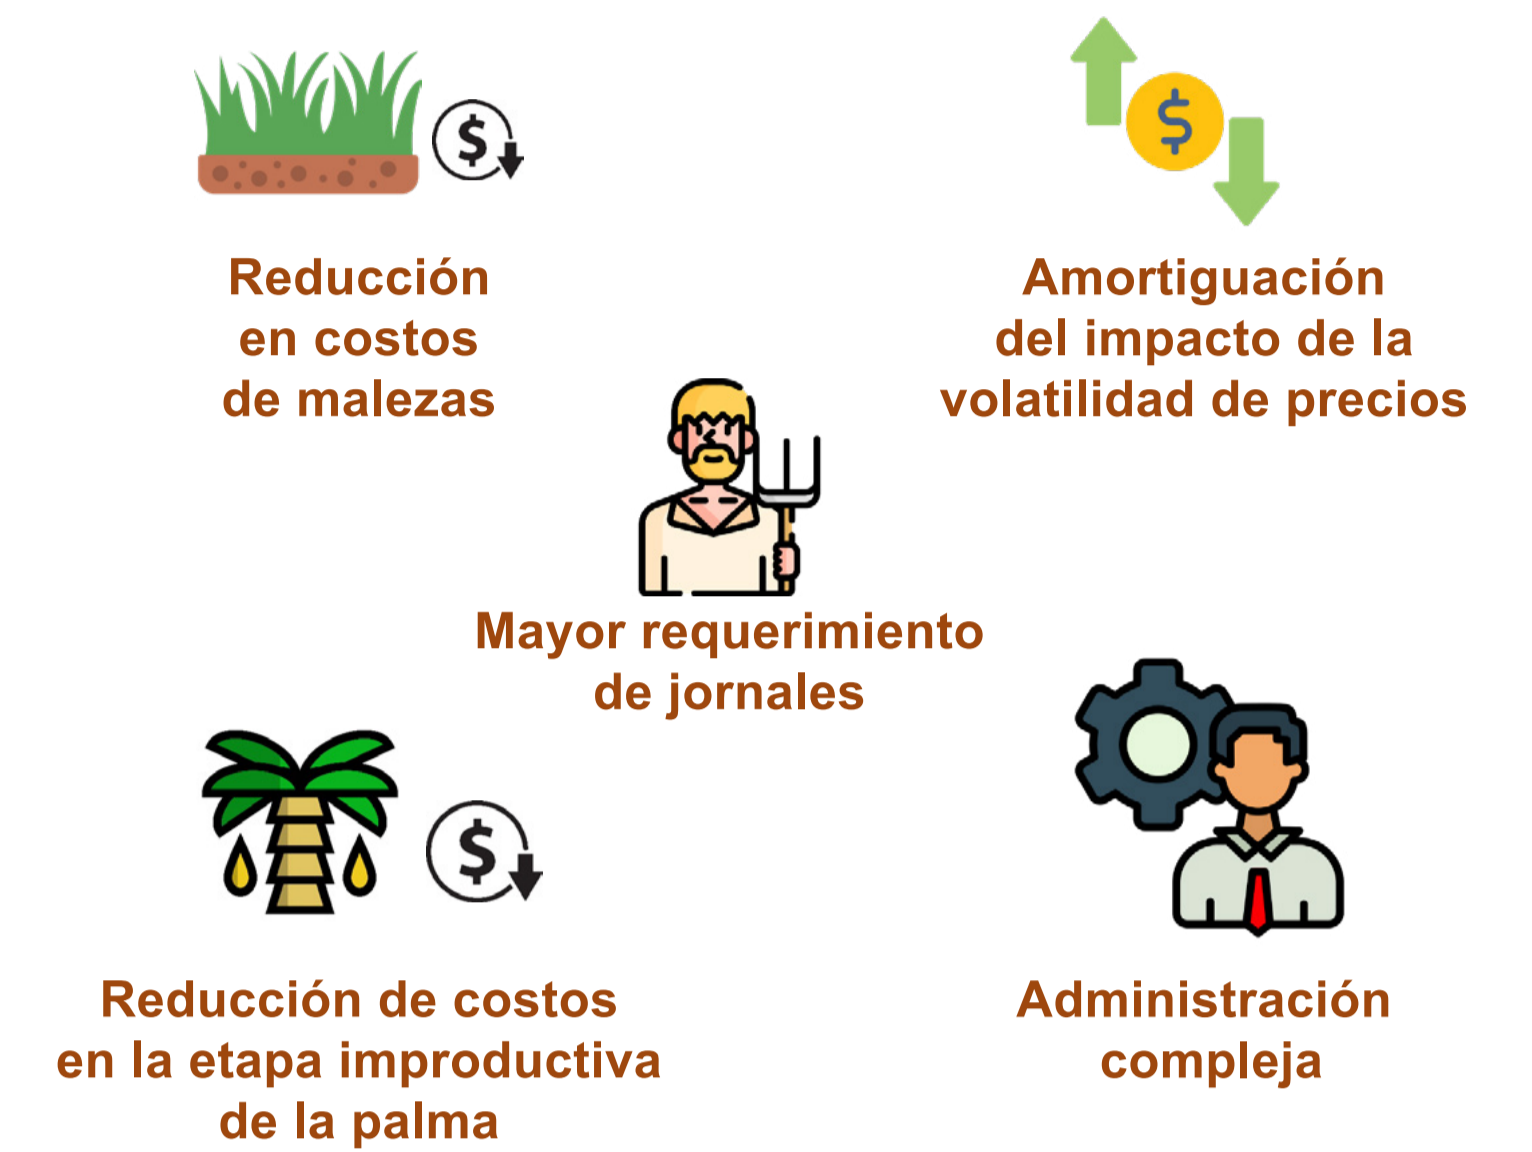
$

Reducción en costos de malezas

$

Amortiguación del impacto de la volatilidad de precios

Mayor requerimiento de jornales

$

Reducción de costos en la etapa improductiva de la palma

Administración compleja